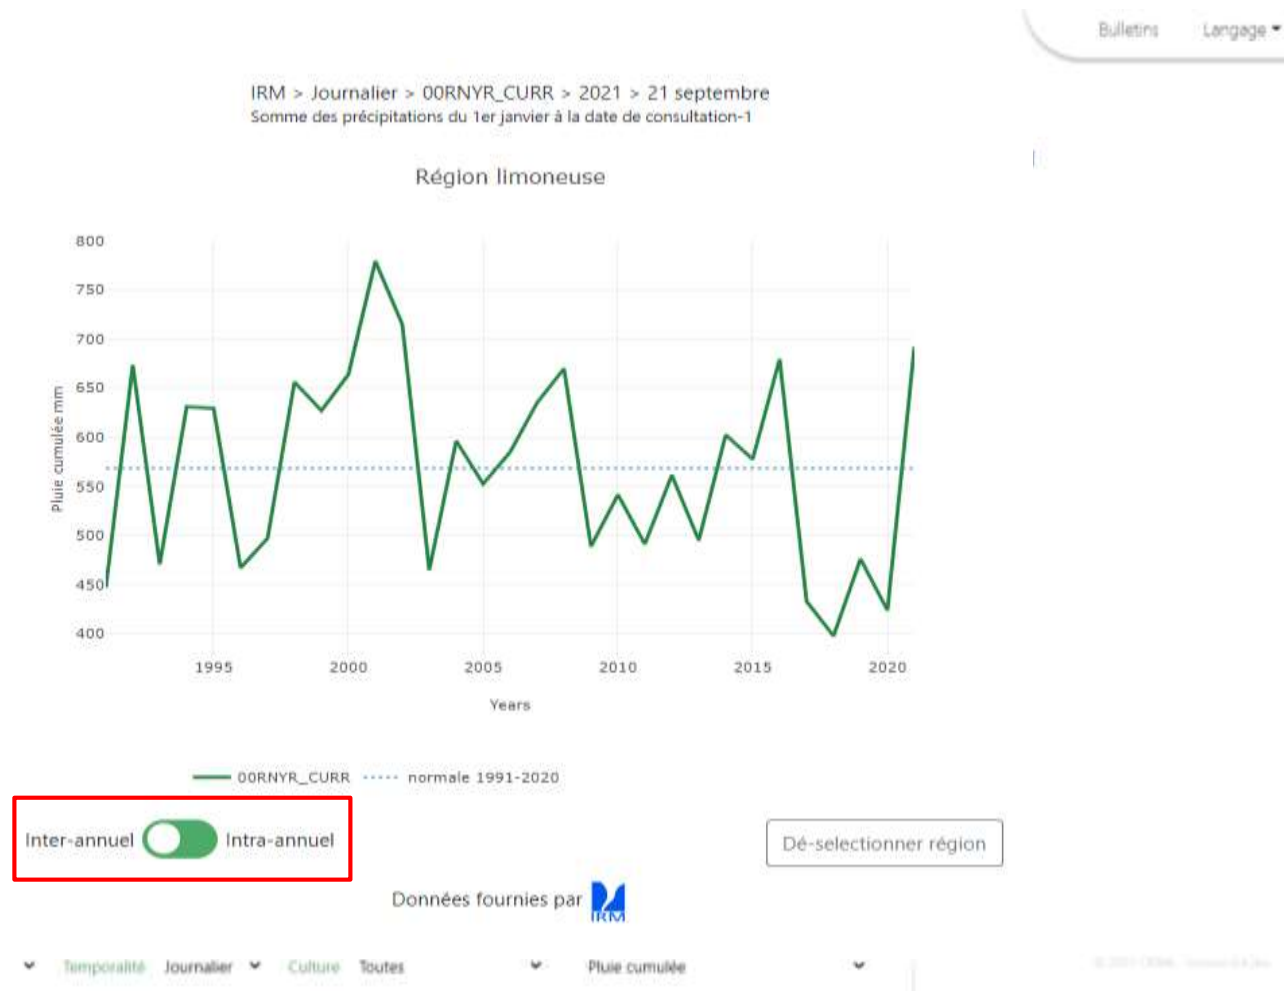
Bulletins Langage

IRM > Journalier > 00RNYR_CURR > 2021 > 21 septembre
Somme des précipitations du 1er janvier à la date de consultation-1

Région limoneuse

800
750
700
650
600
550
500
450
400

Pluie cumulée mm

1995
2000
2005
2010
2015
2020

Years

00RNYR_CURR normale 1991-2020

Inter-annuel Intra-annuel

Dé-selectionner région

Données fournies par IRM

Temporalité Journalier Culture Toutes Pluie cumulée

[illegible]